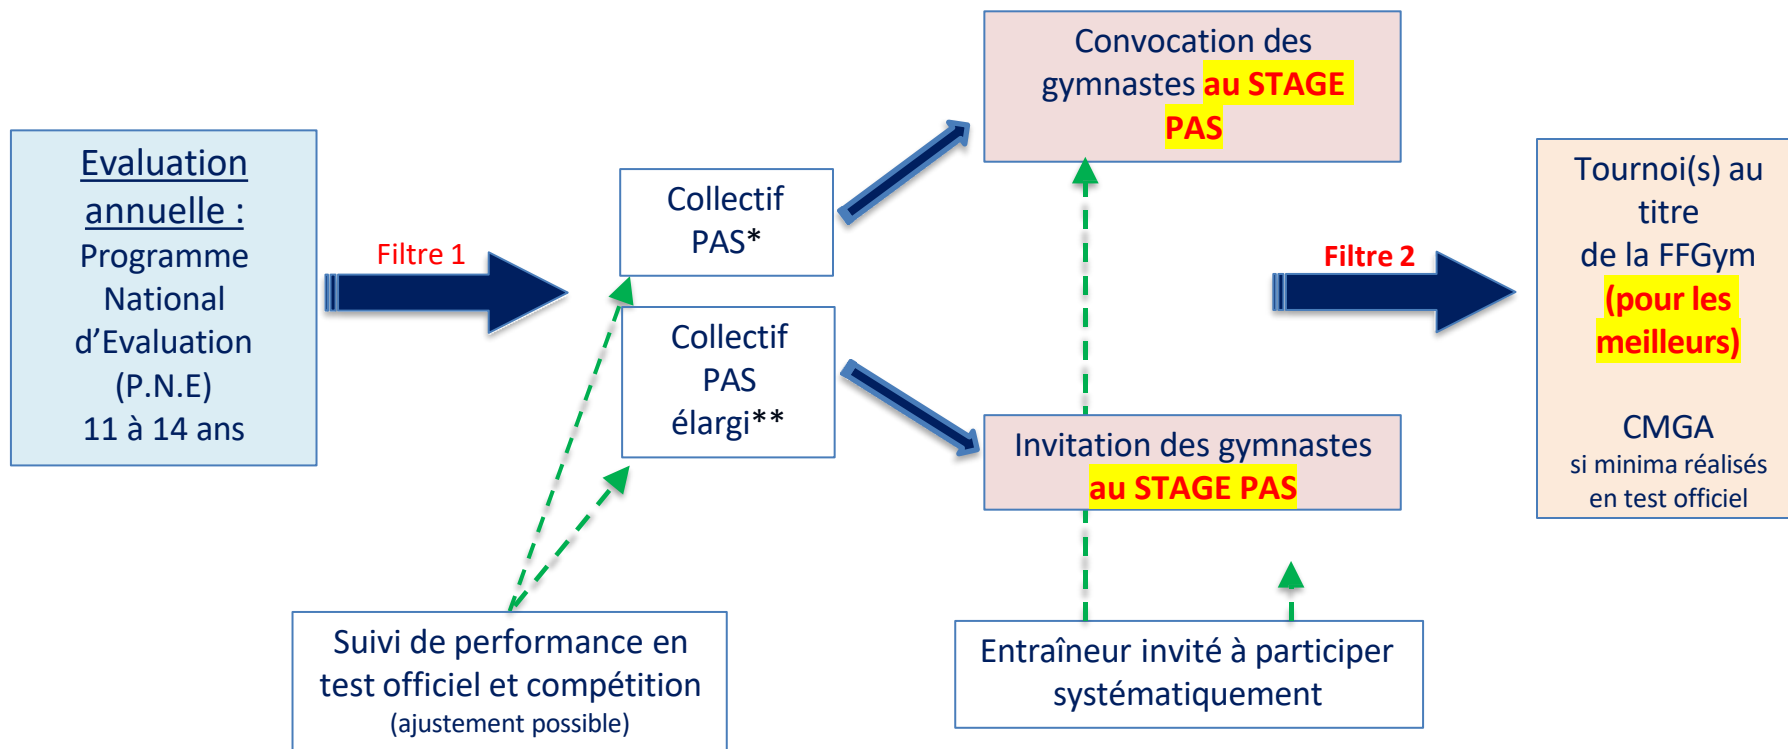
Evaluation annuelle :
Programme National d'Evaluation (P.N.E)
11 à 14 ans

Filtre 1

Collectif PAS*

Collectif PAS élargi**

Suivi de performance en test officiel et compétition
(ajustement possible)

Convocation des gymnastes au STAGE PAS

Invitation des gymnastes au STAGE PAS

Entraîneur invité à participer systématiquement

Filtre 2

Tournoi(s) au titre de la FFGym (pour les meilleurs)

CMGA
si minima réalisés en test officiel